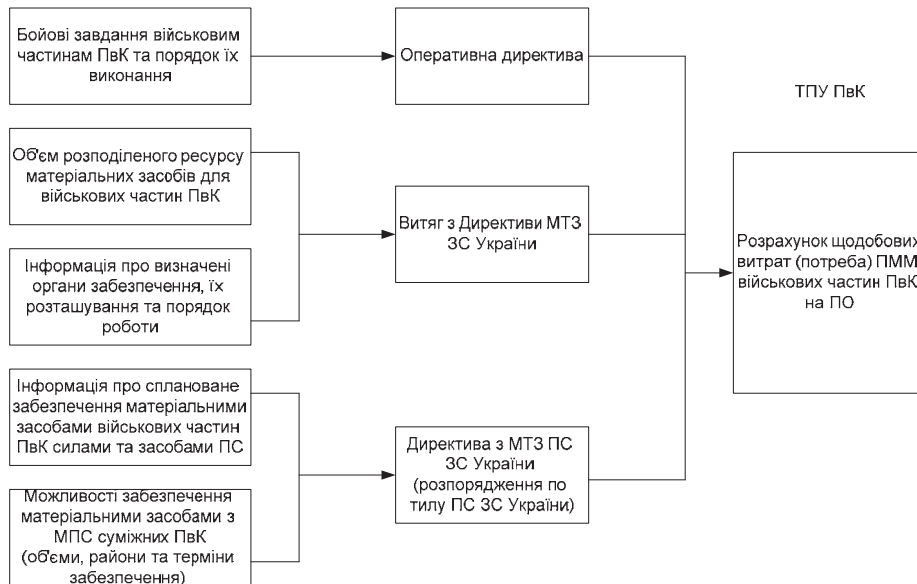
Бойові завдання військовим частинам ПвК та порядок їх виконання

Оперативна директива

ТПУ ПвК

Об'єм розподіленого ресурсу матеріальних засобів для військових частин ПвК

Витяг з Директиви МТЗ ЗС України

Інформація про визначені органи забезпечення, їх розташування та порядок роботи

Розрахунок щодобових витрат (потреба) ПММ військових частин ПвК на ПО

Інформація про сплановане забезпечення матеріальними засобами військових частин ПвК силами та засобами ПС

Директива з МТЗ ПС ЗС України (розпорядження по тилу ПС ЗС України)

Можливості забезпечення матеріальними засобами з МПС суміжних ПвК (об'єми, райони та терміни забезпечення)